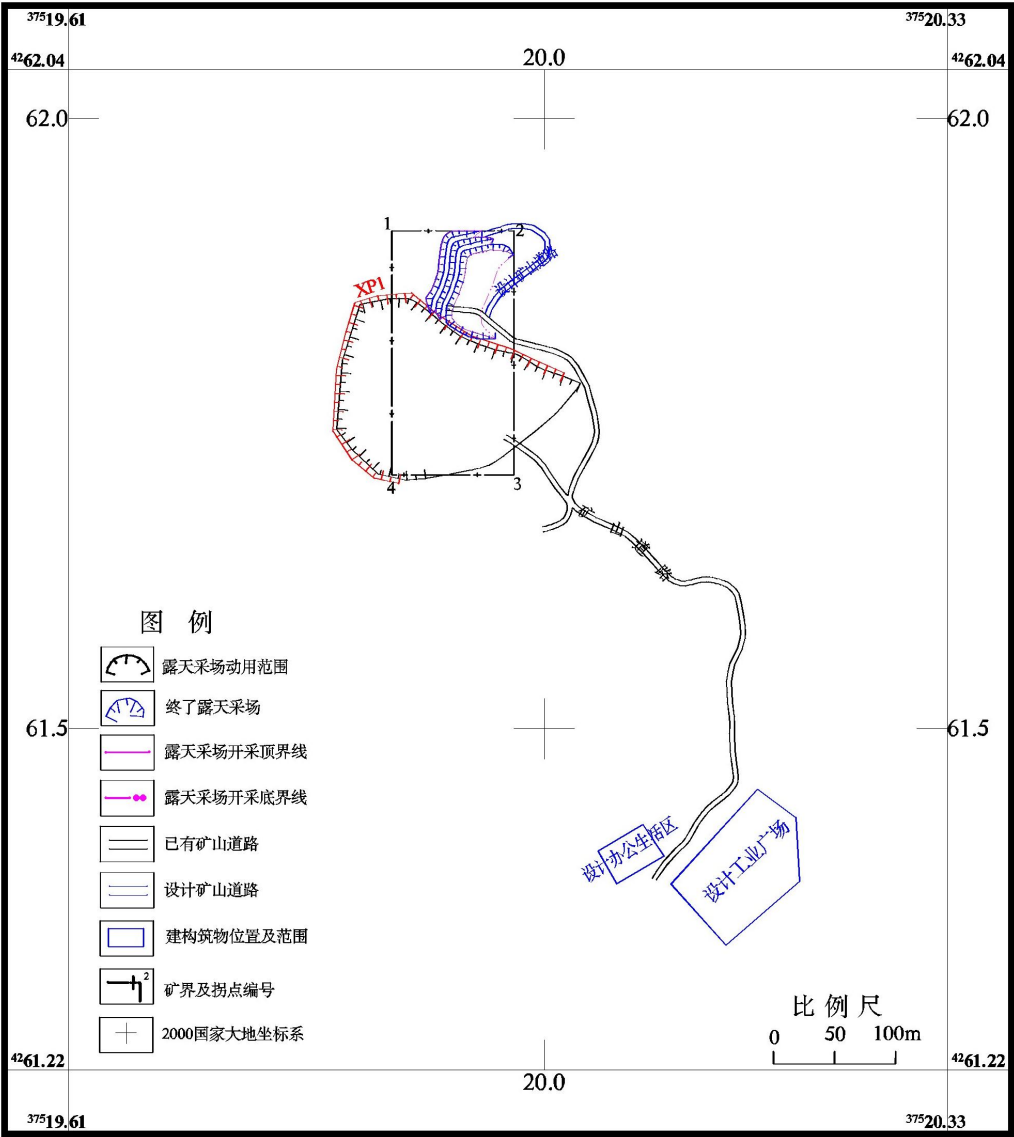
$^{375}$19.61

$^{375}$20.33

$^{42}$62.04

20.0

$^{42}$62.04

62.0

62.0

1

2

设计矿山道路

XP1

3

4

矿山道路

图 例

露天采场动用范围

终了露天采场

露天采场开采顶界线

露天采场开采底界线

已有矿山道路

设计矿山道路

建构筑物位置及范围

2

矿界及拐点编号

2000国家大地坐标系

61.5

61.5

设计办公生活区

设计工业广场

比 例 尺

0 50 100m

$^{42}$61.22

20.0

$^{42}$61.22

$^{375}$19.61

$^{375}$20.33